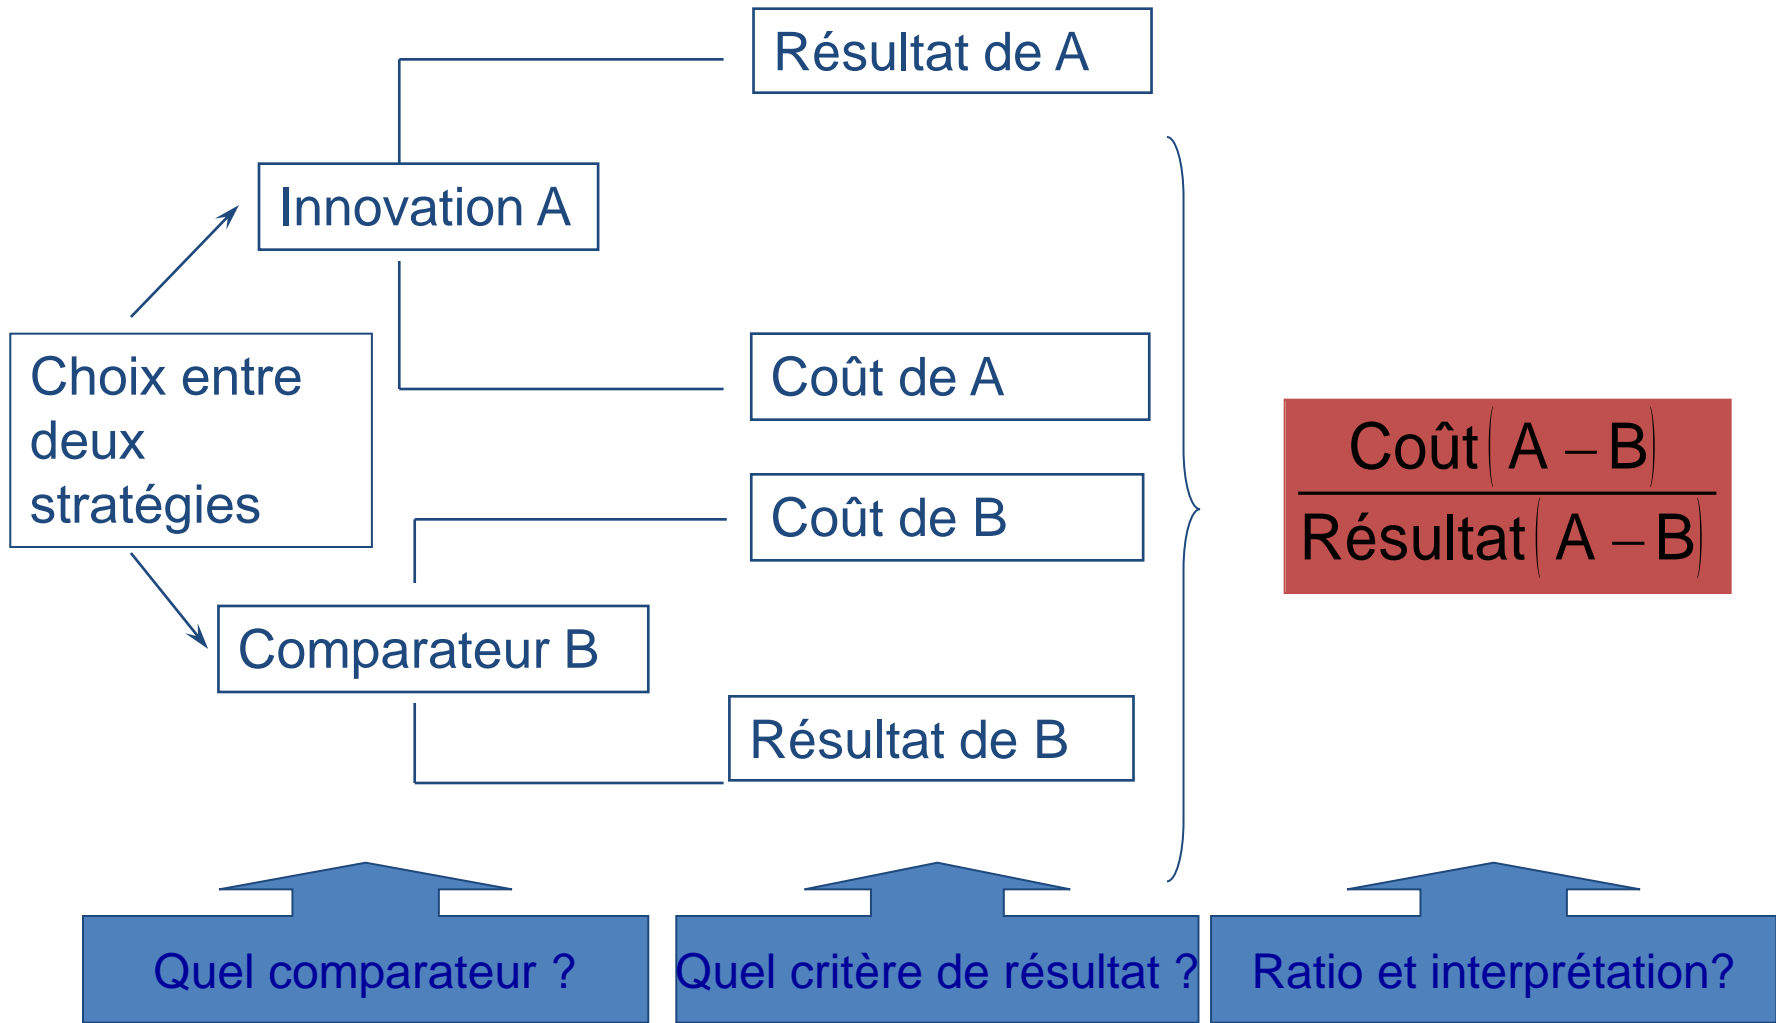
Résultat de A

Innovation A

Choix entre deux stratégies

Coût de A

Coût de B

Comparateur B

Résultat de B

$\frac{\text{Coût}(A-B)}{\text{Résultat}(A-B)}$

Quel comparateur ?

Quel critère de résultat ?

Ratio et interprétation?